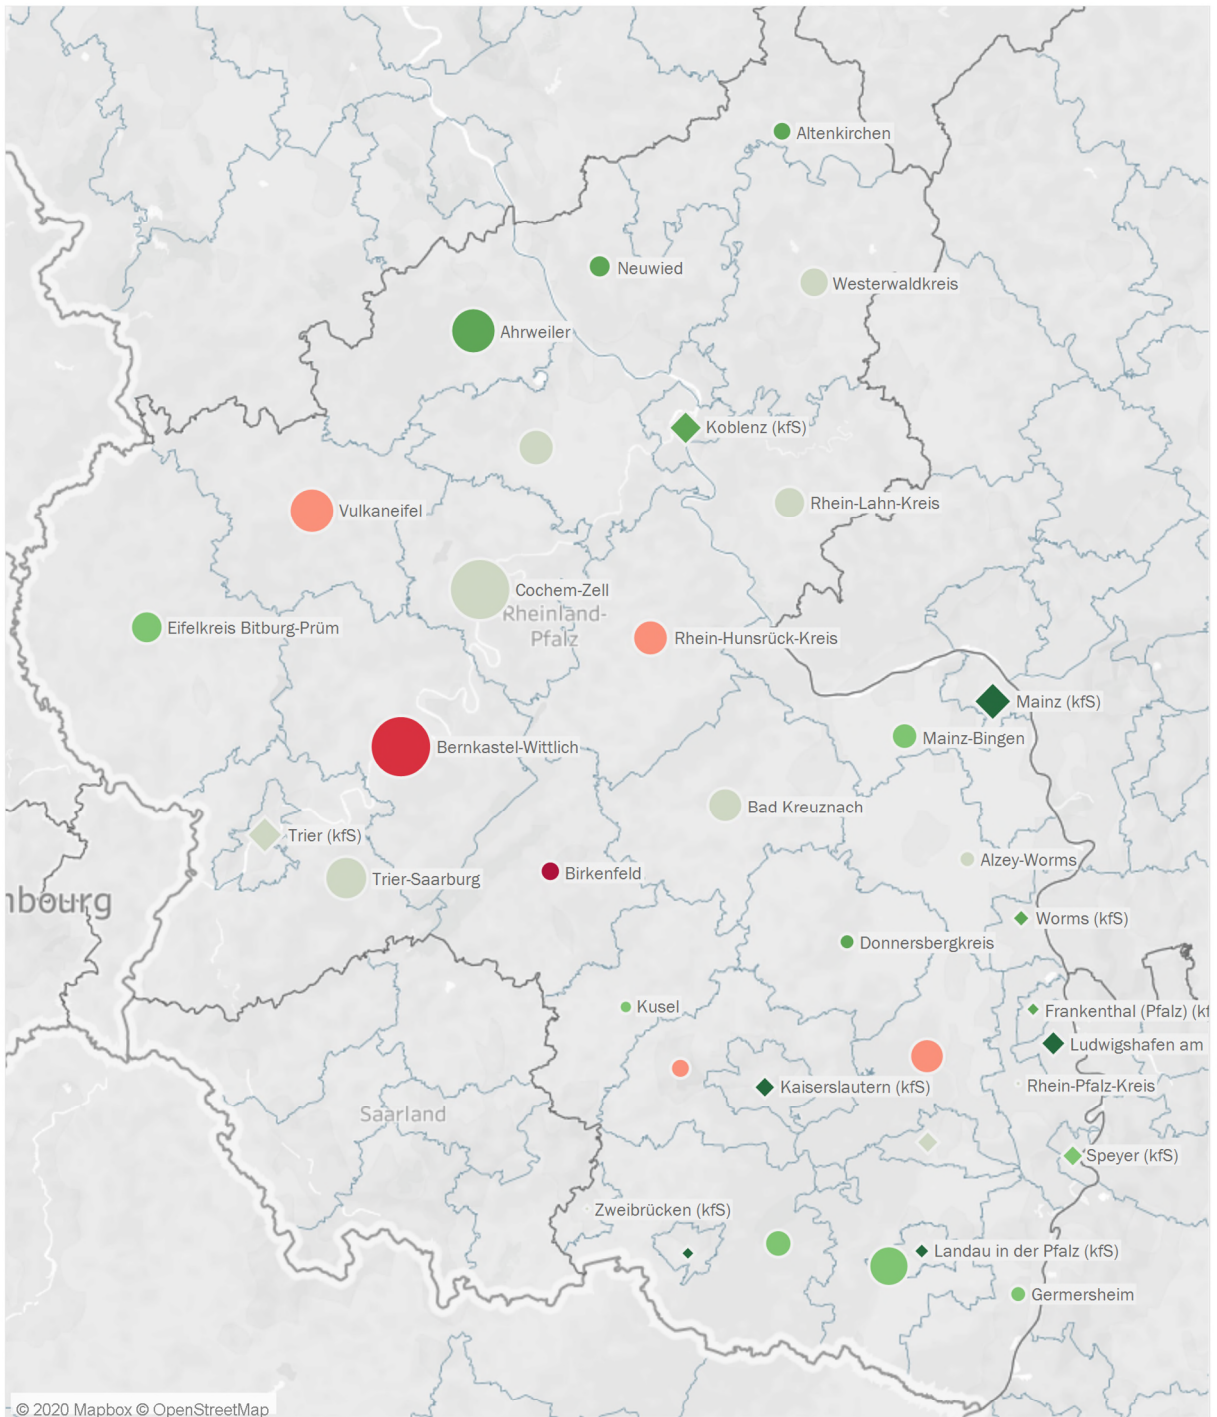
Altenkirchen

Neuwied

Westerwaldkreis

Ahrweiler

Koblenz (kfS)

Rhein-Lahn-Kreis

Vulkaneifel

Cochem-Zell

Rheinland-Pfalz

Eifelkreis Bitburg-Prüm

Rhein-Hunsrück-Kreis

Mainz (kfS)

Mainz-Bingen

Bernkastel-Wittlich

Bad Kreuznach

Trier (kfS)

Alzey-Worms

Trier-Saarburg

Birkenfeld

nbourg

Worms (kfS)

Donnersbergkreis

Kusel

Frankenthal (Pfalz) (kf

Ludwigshafen am

Kaiserslautern (kfS)

Rhein-Pfalz-Kreis

Saarland

Speyer (kfS)

Zweibrücken (kfS)

Landau in der Pfalz (kfS)

Germersheim

© 2020 Mapbox © OpenStreetMap